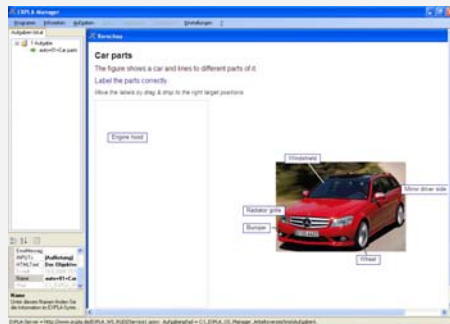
EXPLA Manager

Programm Information Aufgaben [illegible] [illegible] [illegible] Einstellungen ?

Aufgaben lokal

1 Aufgabe
auto+01+Car parts

Vorschau

Car parts

The figure shows a car and lines to different parts of it.

Label the parts correctly.

Move the labels by drag & drop to the right target positions

Engine hood

Windshield

Mirror driver side

Radiator grille

Bumper

Wheel

| | |
|---|---|
| Erstellzeitpunkt | |
| INPUTs | [Aufleitung] |
| HTMLText | Die Objektive |
| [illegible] | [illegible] |
| Name | auto+01+Car |
| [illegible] | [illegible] |

Name
Unter diesem Namen finden Sie die Information im EXPLA-System

EXPLA-Server = http://www.expla.de/EXPLA_WS_AUD/Service/ auto; Aufgabenpfad = C:\_EXPLA_V3_Manager_Arbeitsverzeichnis\Aufgaben\